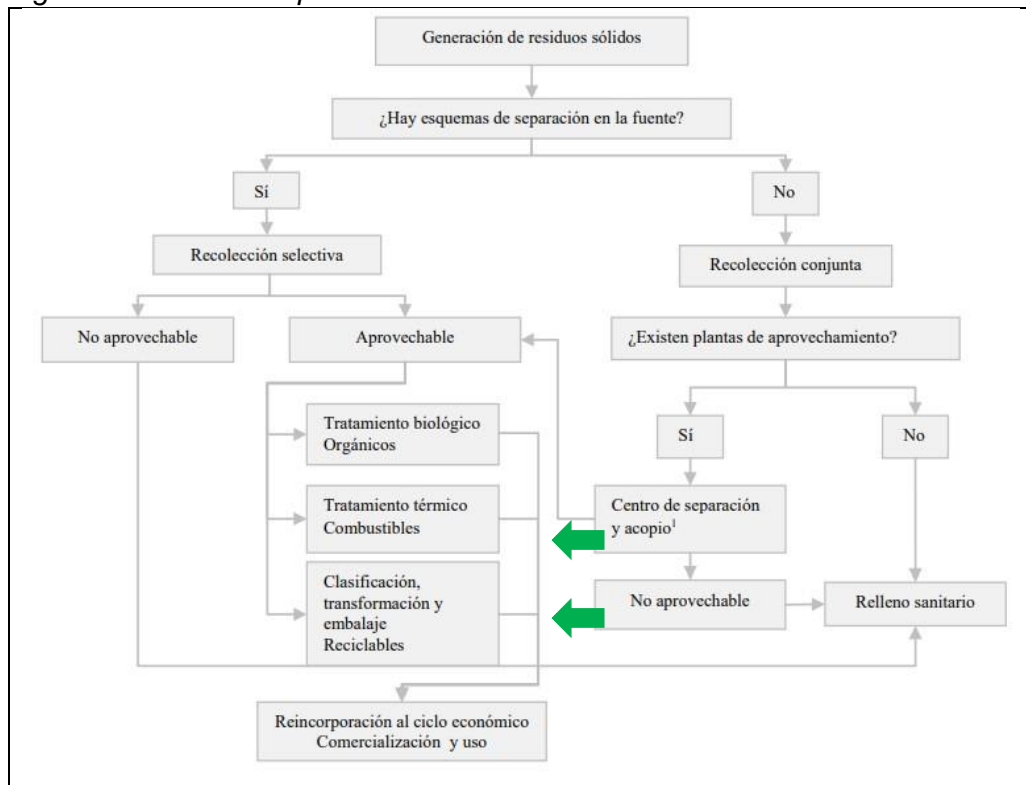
Generación de residuos sólidos

¿Hay esquemas de separación en la fuente?

Sí

No

Recolección selectiva

Recolección conjunta

No aprovechable

Aprovechable

¿Existen plantas de aprovechamiento?

Tratamiento biológico
Orgánicos

Sí

No

Tratamiento térmico
Combustibles

Centro de separación y acopio$^1$

Clasificación, transformación y embalaje
Reciclables

No aprovechable

Relleno sanitario

Reincorporación al ciclo económico
Comercialización y uso